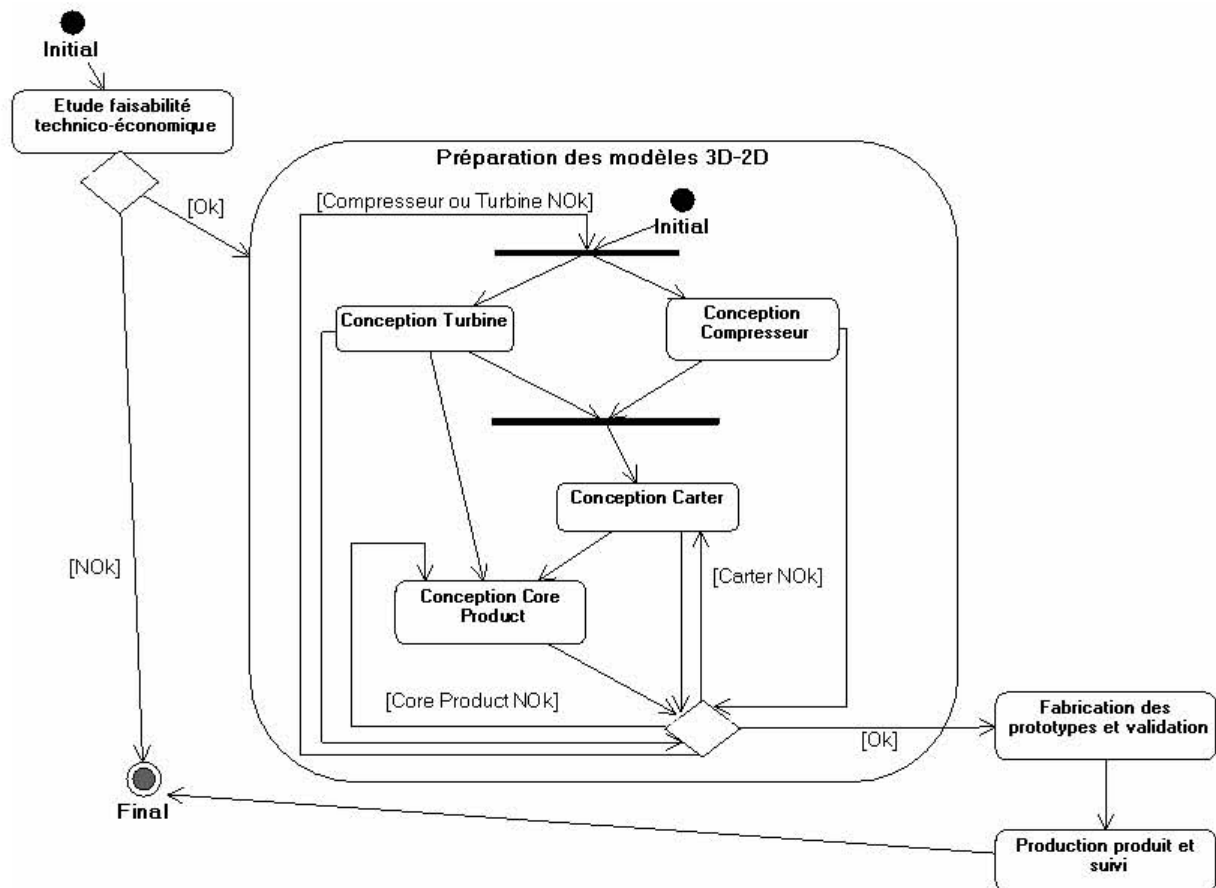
Initial

Etude faisabilité technico-économique

[Ok]

Préparation des modèles 3D-2D

[Compresseur ou Turbine NOk]

Initial

Conception Turbine

Conception Compresseur

Conception Carter

[Carter NOk]

Conception Core Product

[Core Product NOk]

[NOk]

[Ok]

Fabrication des prototypes et validation

Final

Production produit et suivi